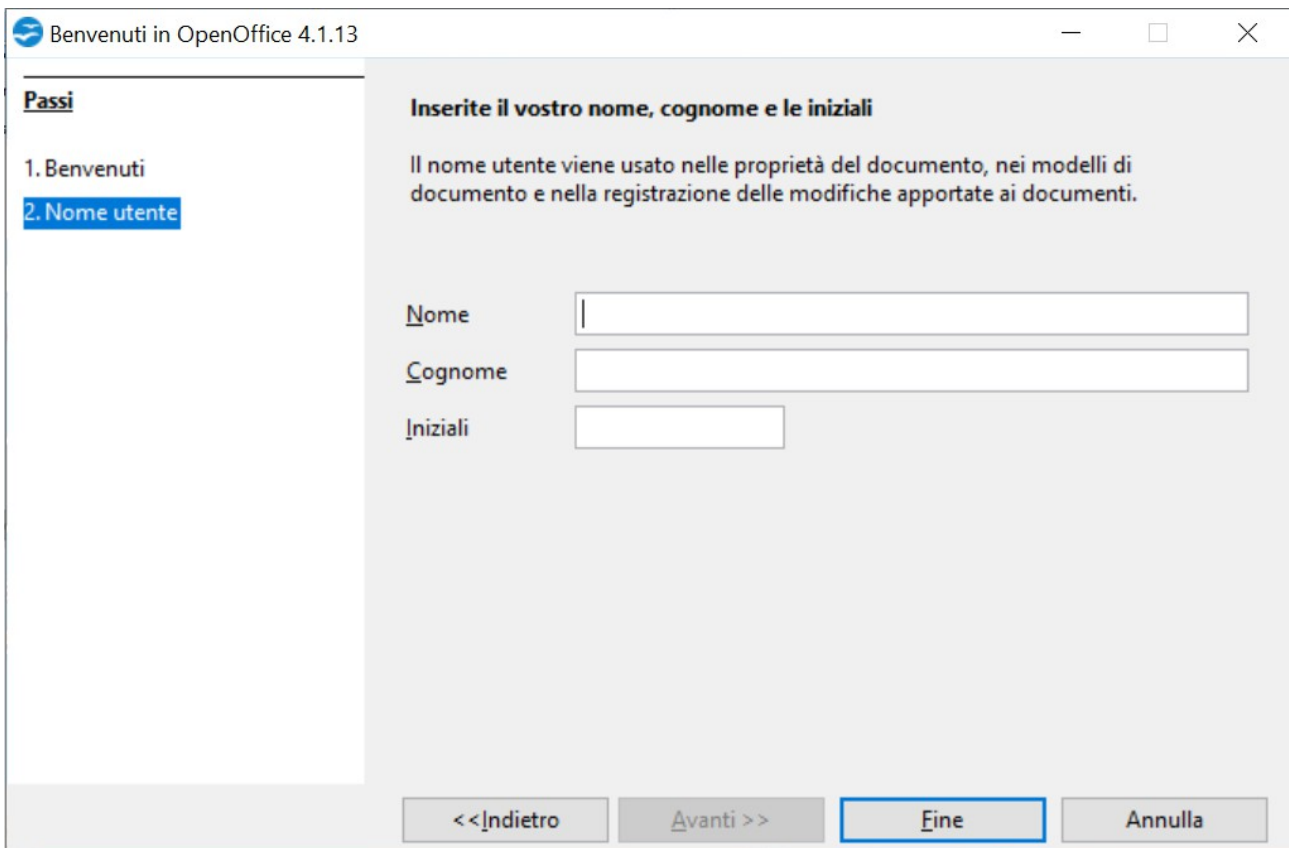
Benvenuti in OpenOffice 4.1.13

Passi

1. Benvenuti
2. Nome utente

Inserite il vostro nome, cognome e le iniziali

Il nome utente viene usato nelle proprietà del documento, nei modelli di documento e nella registrazione delle modifiche apportate ai documenti.

Nome

Cognome

Iniziali

<<Indietro | Avanti >> | Fine | Annulla